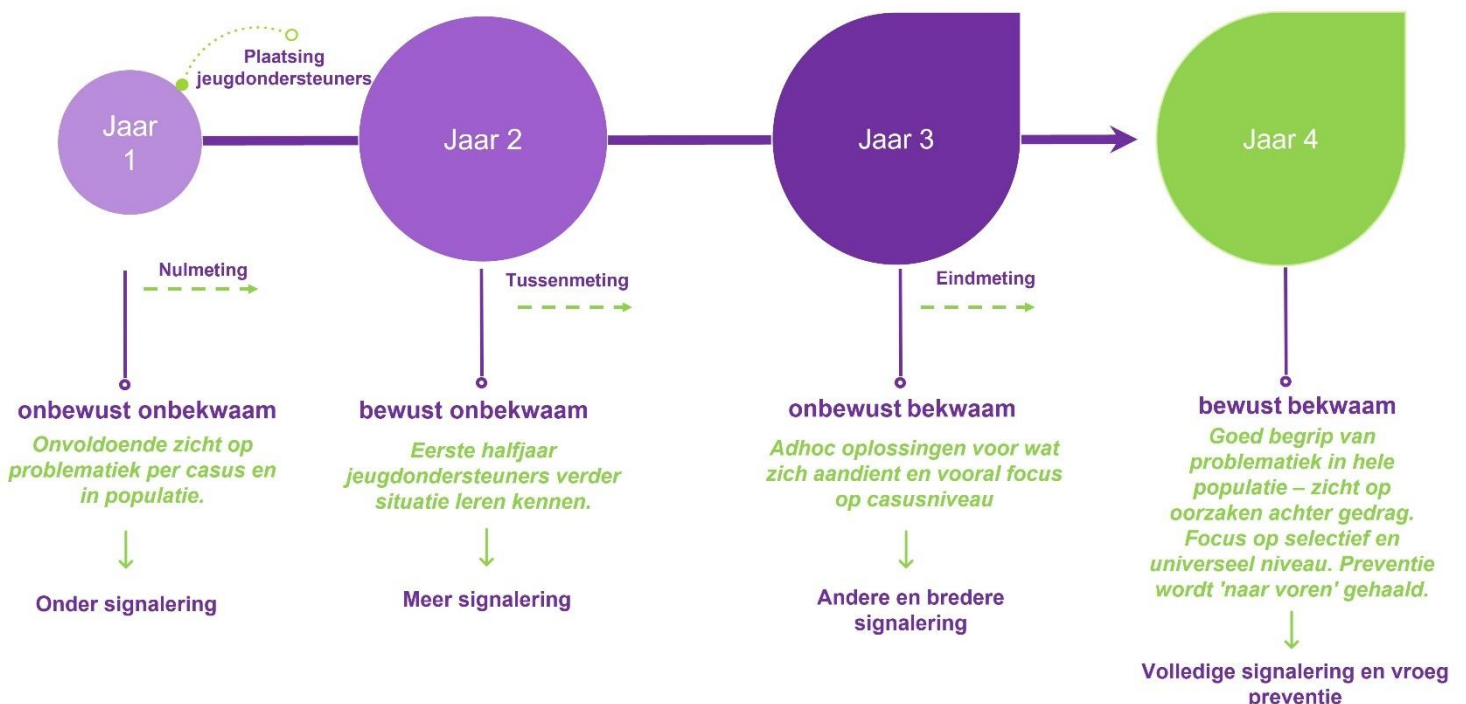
Plaatsing jeugdondersteuners

Jaar 1

Jaar 2

Jaar 3

Jaar 4

Nulmeting

Tussenmeting

Eindmeting

onbewust onbekwaam

Onvoldoende zicht op problematiek per casus en in populatie.

↓

Onder signalering

bewust onbekwaam

Eerste halfjaar jeugdondersteuners verder situatie leren kennen.

↓

Meer signalering

onbewust bekwaam

Adhoc oplossingen voor wat zich aandient en vooral focus op casusniveau

↓

Andere en bredere signalering

bewust bekwaam

Goed begrip van problematiek in hele populatie – zicht op oorzaken achter gedrag. Focus op selectief en universeel niveau. Preventie wordt 'naar voren' gehaald.

↓

Volledige signalering en vroeg preventie